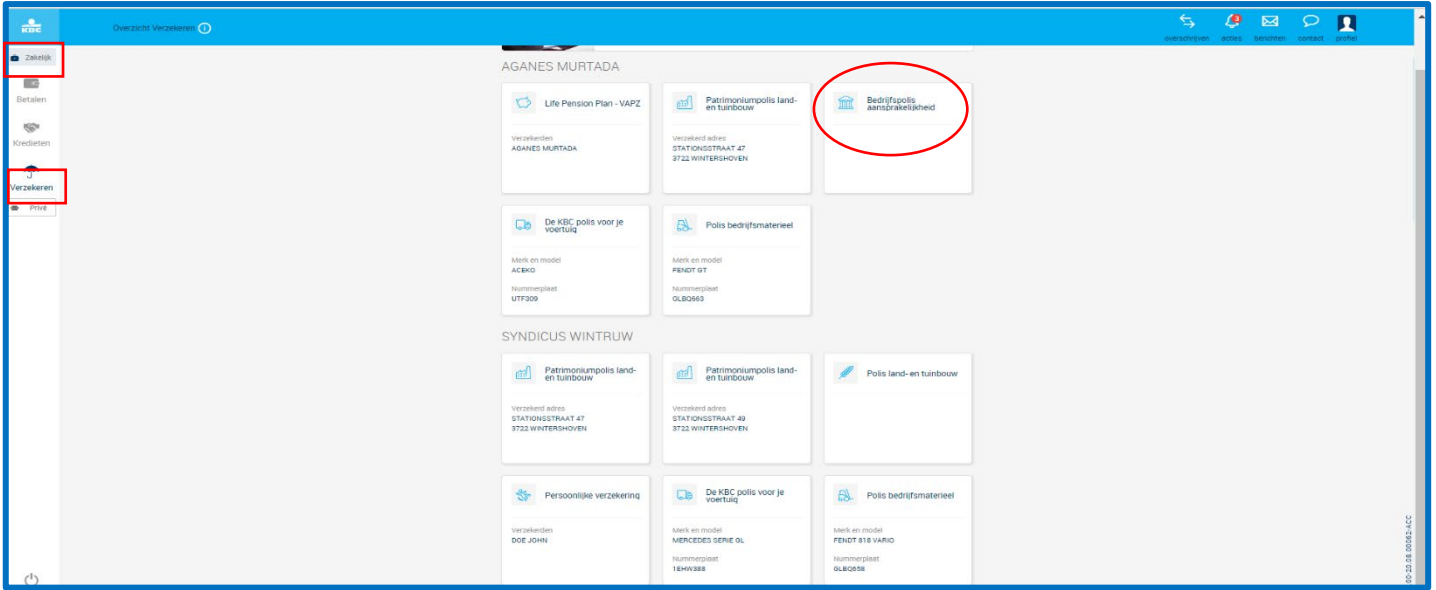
KBC

Overzicht Verzekeren

overschrijven 3 acties berichten contact profiel

Zakelijk

Betalen

Kredieten

Verzekeren

Privé

AGANES MURTADA

Life Pension Plan - VAPZ

Verzekerden
AGANES MURTADA

Patrimoniumpolis land- en tuinbouw

Verzekerd adres
STATIONSSTRAAT 47
3722 WINTERSHOVEN

Bedrijfspolis aansprakelijkheid

De KBC polis voor je voertuig

Merk en model
ACEKO

Nummerplaat
UTF309

Polis bedrijfsmaterieel

Merk en model
FENDT GT

Nummerplaat
GLBQ663

SYNDICUS WINTRUW

Patrimoniumpolis land- en tuinbouw

Verzekerd adres
STATIONSSTRAAT 47
3722 WINTERSHOVEN

Patrimoniumpolis land- en tuinbouw

Verzekerd adres
STATIONSSTRAAT 49
3722 WINTERSHOVEN

Polis land- en tuinbouw

Persoonlijke verzekering

Verzekerden
DOE JOHN

De KBC polis voor je voertuig

Merk en model
MERCEDES SERIE 0L

Nummerplaat
1EHW388

Polis bedrijfsmaterieel

Merk en model
FENDT 818 VARIO

Nummerplaat
GLBQ658

00-20.08.00062-ACC